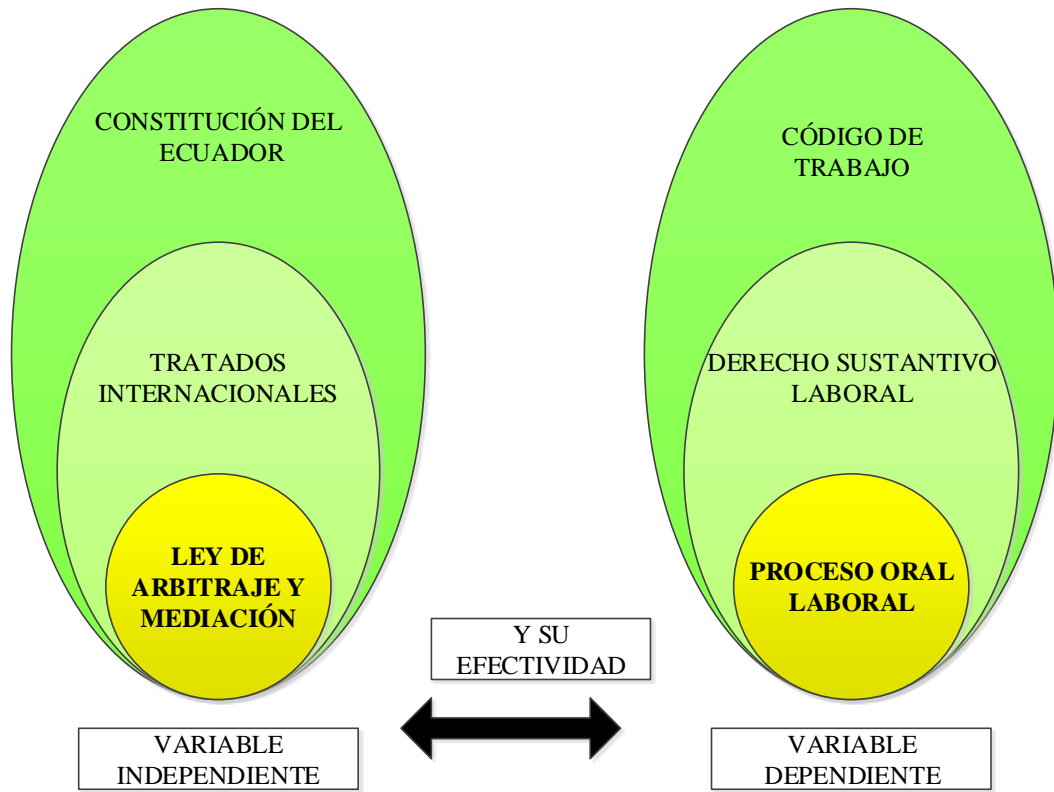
CONSTITUCIÓN DEL ECUADOR

TRATADOS INTERNACIONALES

LEY DE ARBITRAJE Y MEDIACIÓN

CÓDIGO DE TRABAJO

DERECHO SUSTANTIVO LABORAL

PROCESO ORAL LABORAL

Y SU EFECTIVIDAD

VARIABLE INDEPENDIENTE

VARIABLE DEPENDIENTE